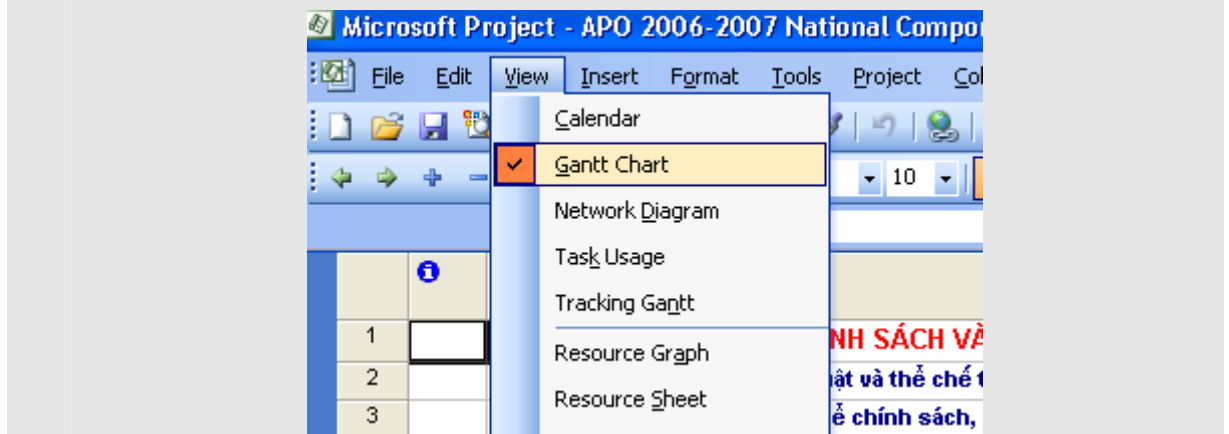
Microsoft Project - APO 2006-2007 National Compor

File Edit View Insert Format Tools Project Co

10

Calendar
Gantt Chart
Network Diagram
Task Usage
Tracking Gantt
Resource Graph
Resource Sheet

1 NH SÁCH VÀ
2 ật và thể chế t
3 ể chính sách,